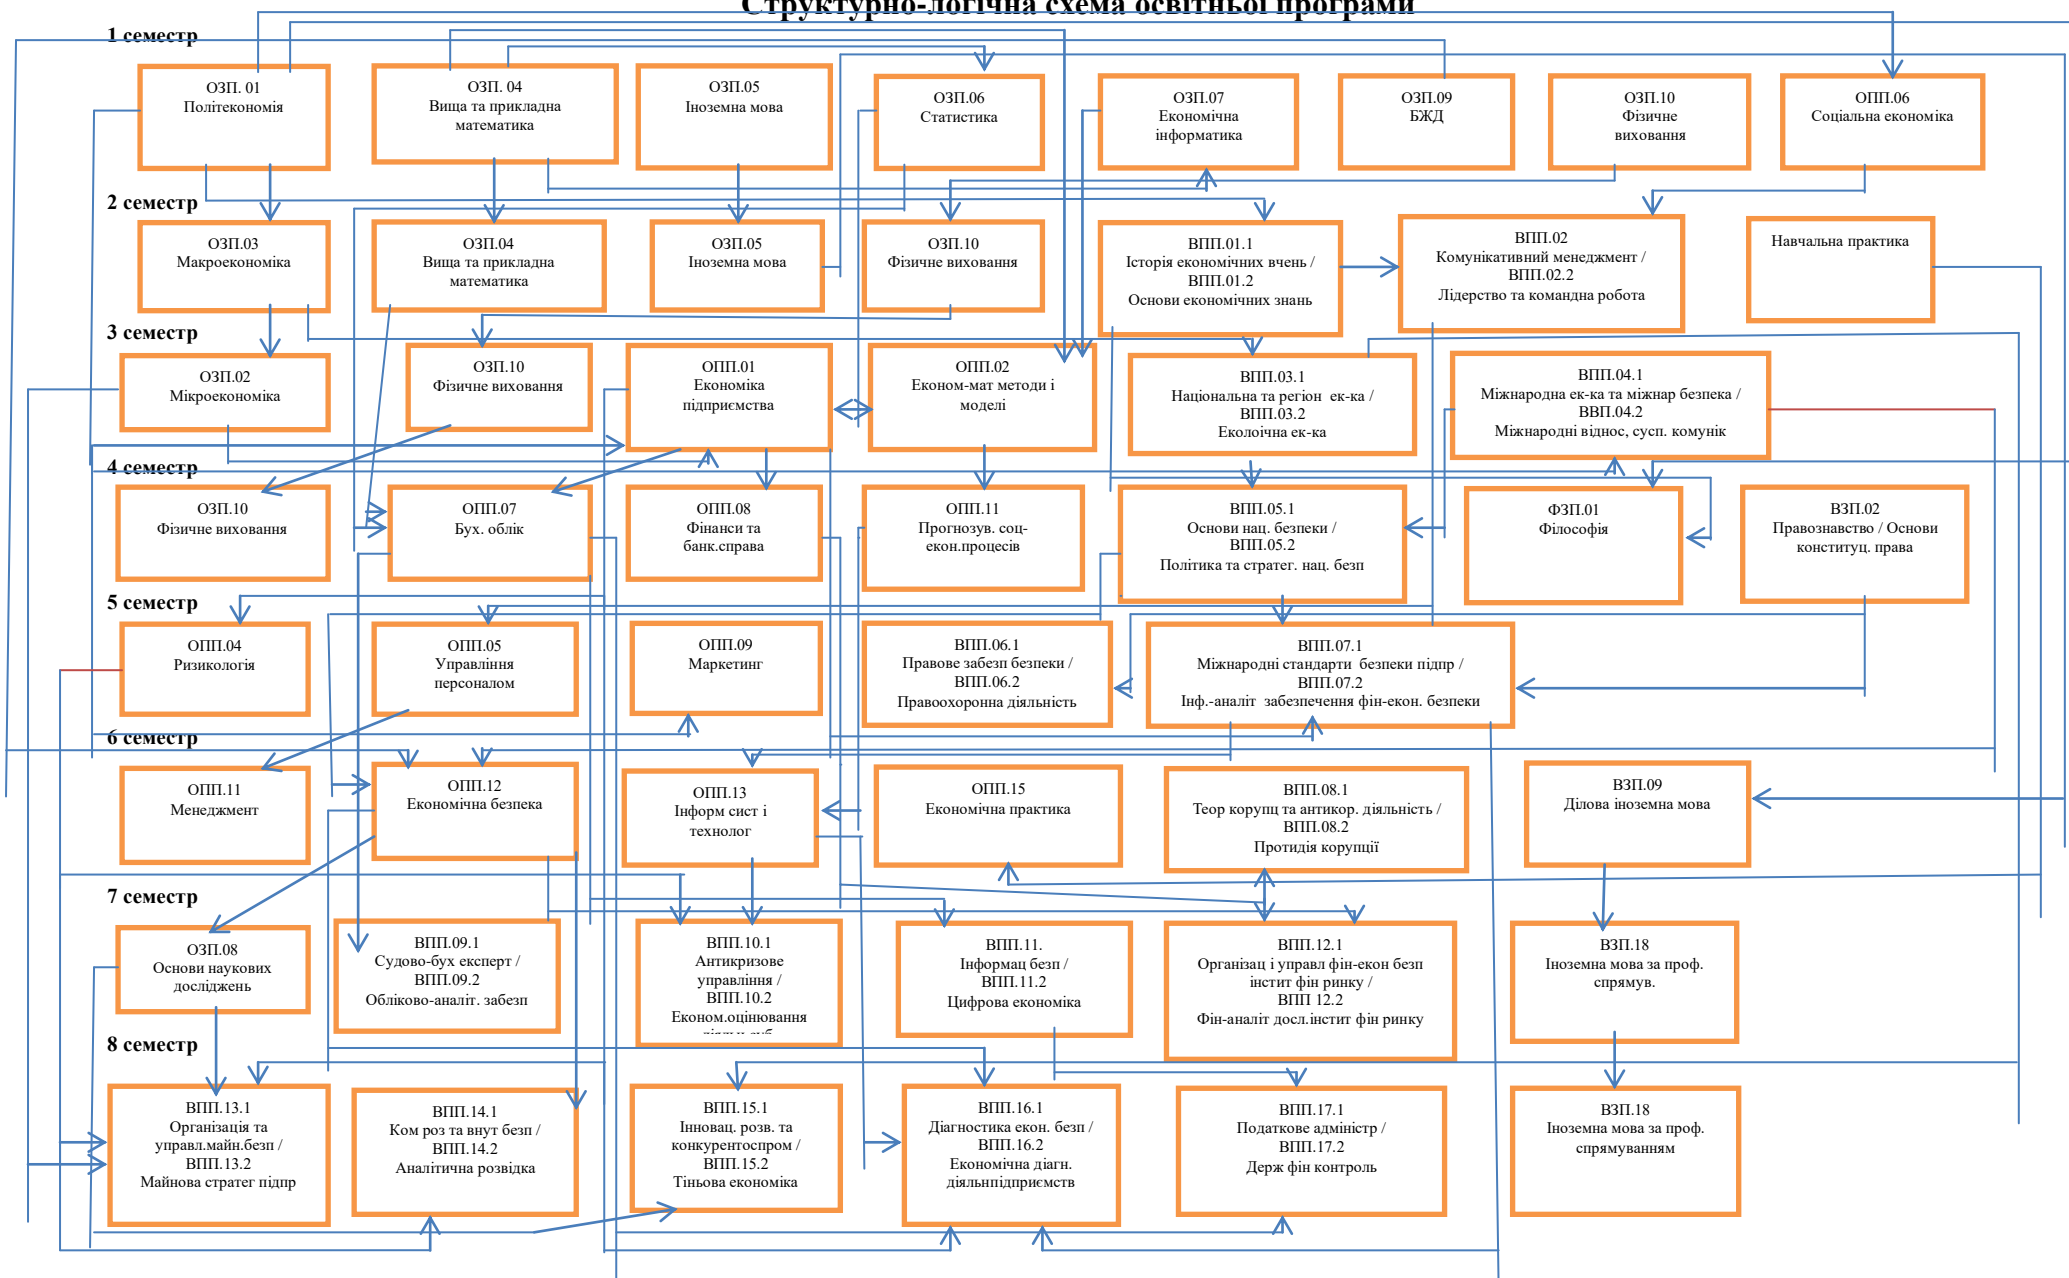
Структурно-логічна схема освітньої програми

1 семестр

ОЗП. 01
Політекономія

ОЗП. 04
Вища та прикладна математика

ОЗП.05
Іноземна мова

ОЗП.06
Статистика

ОЗП.07
Економічна інформатика

ОЗП.09
БЖД

ОЗП.10
Фізичне виховання

ОПП.06
Соціальна економіка

2 семестр

ОЗП.03
Макроекономіка

ОЗП.04
Вища та прикладна математика

ОЗП.05
Іноземна мова

ОЗП.10
Фізичне виховання

ВПП.01.1
Історія економічних вчень /
ВПП.01.2
Основи економічних знань

ВПП.02
Комунікативний менеджмент /
ВПП.02.2
Лідерство та командна робота

Навчальна практика

3 семестр

ОЗП.02
Мікроекономіка

ОЗП.10
Фізичне виховання

ОПП.01
Економіка підприємства

ОПП.02
Економ-мат методи і моделі

ВПП.03.1
Національна та регіон ек-ка /
ВПП.03.2
Екологічна ек-ка

ВПП.04.1
Міжнародна ек-ка та міжнар безпека /
ВВП.04.2
Міжнародні віднос, сусп. комунік

4 семестр

ОЗП.10
Фізичне виховання

ОПП.07
Бух. облік

ОПП.08
Фінанси та банк.справа

ОПП.11
Прогнозув. соц-екон.процесів

ВПП.05.1
Основи нац. безпеки /
ВПП.05.2
Політика та стратег. нац. безп

ФЗП.01
Філософія

ВЗП.02
Правознавство / Основи конституц. права

5 семестр

ОПП.04
Ризикологія

ОПП.05
Управління персоналом

ОПП.09
Маркетинг

ВПП.06.1
Правове забезп безпеки /
ВПП.06.2
Правоохоронна діяльність

ВПП.07.1
Міжнародні стандарти безпеки підпр /
ВПП.07.2
Інф.-аналіт забезпечення фін-екон. безпеки

6 семестр

ОПП.11
Менеджмент

ОПП.12
Економічна безпека

ОПП.13
Інформ сист і технолог

ОПП.15
Економічна практика

ВПП.08.1
Теор корупц та антикор. діяльність /
ВПП.08.2
Протидія корупції

ВЗП.09
Ділова іноземна мова

7 семестр

ОЗП.08
Основи наукових досліджень

ВПП.09.1
Судово-бух експерт /
ВПП.09.2
Обліково-аналіт. забезп

ВПП.10.1
Антикризове управління /
ВПП.10.2
Економ.оцінювання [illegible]

ВПП.11.
Інформац безп /
ВПП.11.2
Цифрова економіка

ВПП.12.1
Організац і управл фін-екон безп інстит фін ринку /
ВПП 12.2
Фін-аналіт досл.інстит фін ринку

ВЗП.18
Іноземна мова за проф. спрямув.

8 семестр

ВПП.13.1
Організація та управл.майн.безп /
ВПП.13.2
Майнова стратег підпр

ВПП.14.1
Ком роз та внут безп /
ВПП.14.2
Аналітична розвідка

ВПП.15.1
Інновац. розв. та конкурентоспром /
ВПП.15.2
Тіньова економіка

ВПП.16.1
Діагностика екон. безп /
ВПП.16.2
Економічна діагн. діяльнпідприємств

ВПП.17.1
Податкове адміністр /
ВПП.17.2
Держ фін контроль

ВЗП.18
Іноземна мова за проф. спрямуванням